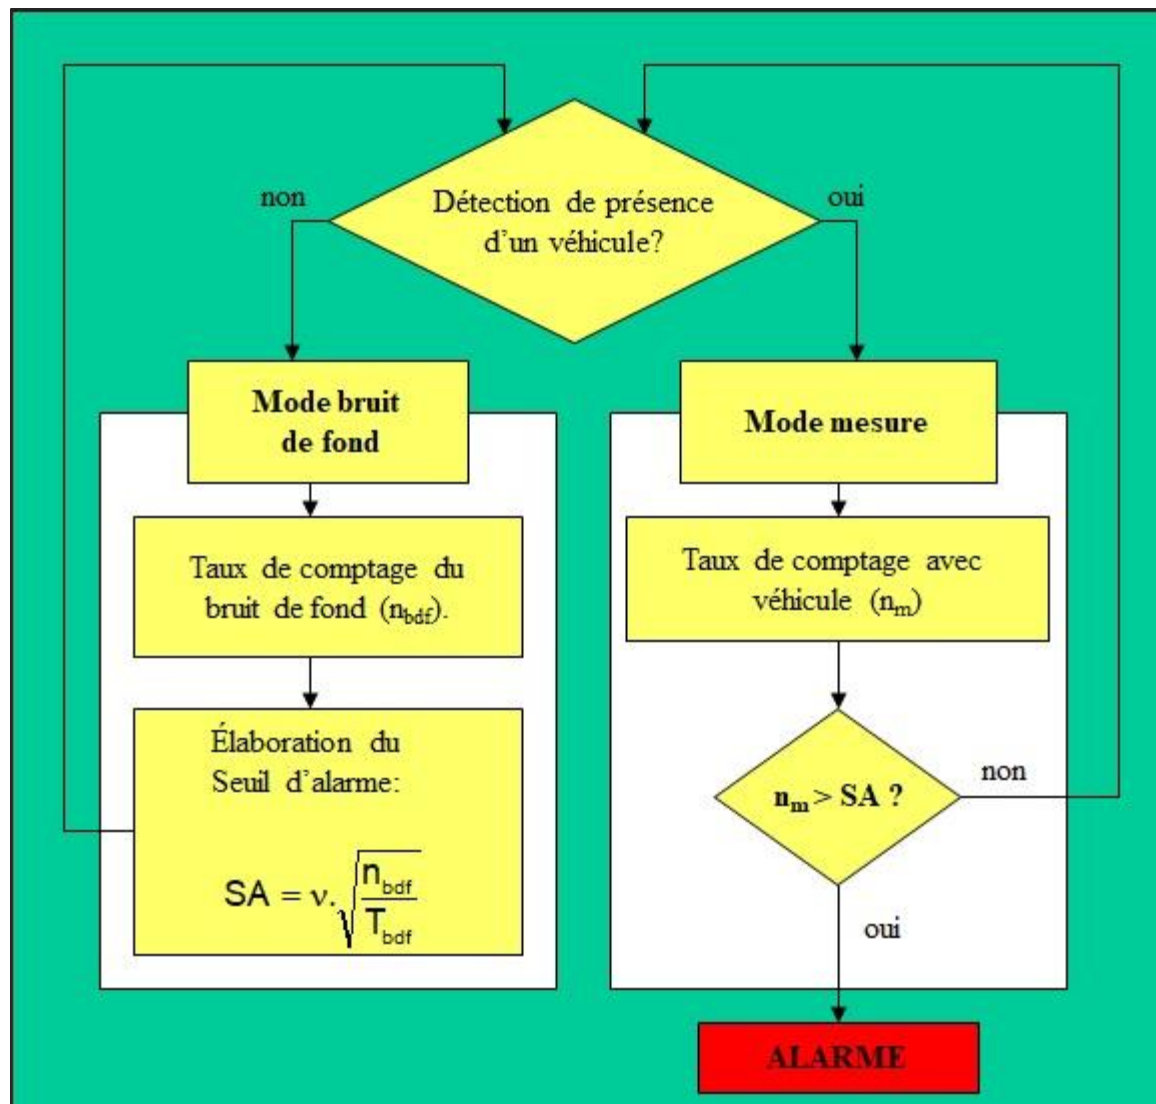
Détection de présence d'un véhicule?

non

oui

Mode bruit de fond

Taux de comptage du bruit de fond ($n_{bdf}$).

Élaboration du Seuil d'alarme:

$SA = \nu.\sqrt{\frac{n_{bdf}}{T_{bdf}}}$

Mode mesure

Taux de comptage avec véhicule ($n_m$)

$n_m > SA$ ?

non

oui

ALARME